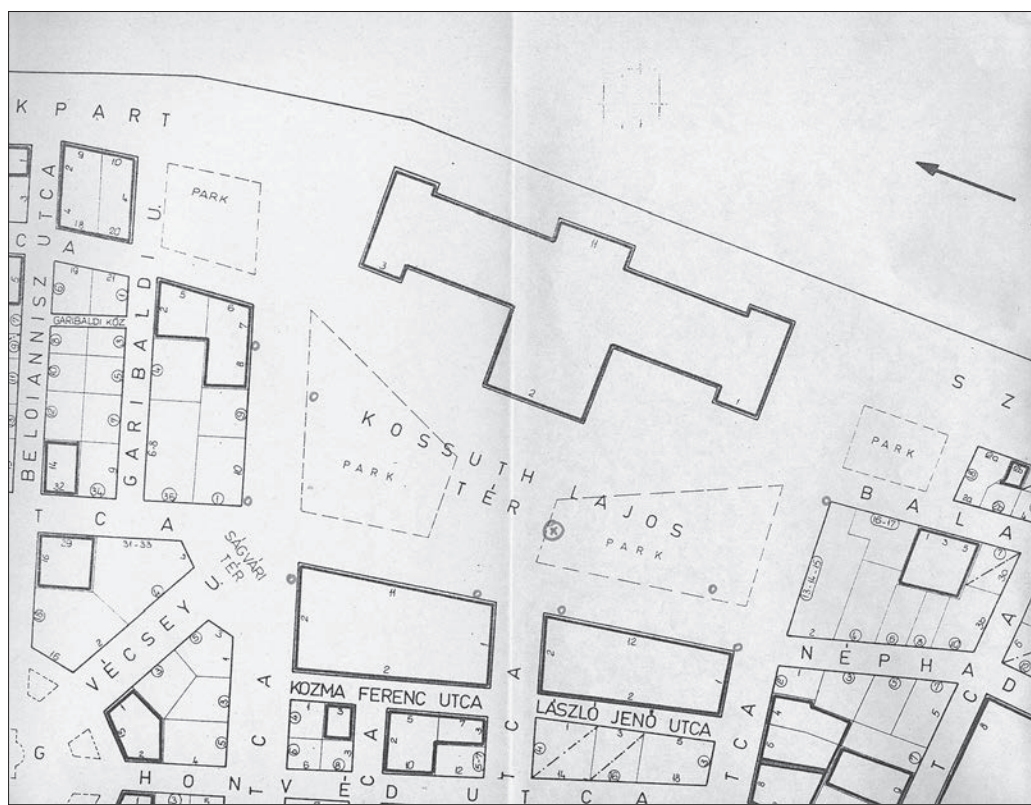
K P A R T

PARK

BELOIANNISZ UTCA

GARIBALDI U.

GARIBALDI KÖZ

KOSSUTH LAJOS TÉR

PARK

PARK

PARK

S Z

B A L A

T C A

SÁGVÁRI TÉR

VÉCSEY U.

KOZMA FERENC UTCA

LÁSZLÓ JENŐ UTCA

N É P H A D

H O N V É D U T C A

G

2 9 10 4 18 20 19 21 3 5 6 7 8 14 32 34 35 11 3 2 1 16 29 31-33 3 2 16 11 2 2 12 2 1 3 5 1 3 5 2 10 18 16-17 13-14-15 1 3 5 7 9 2 4 6 8